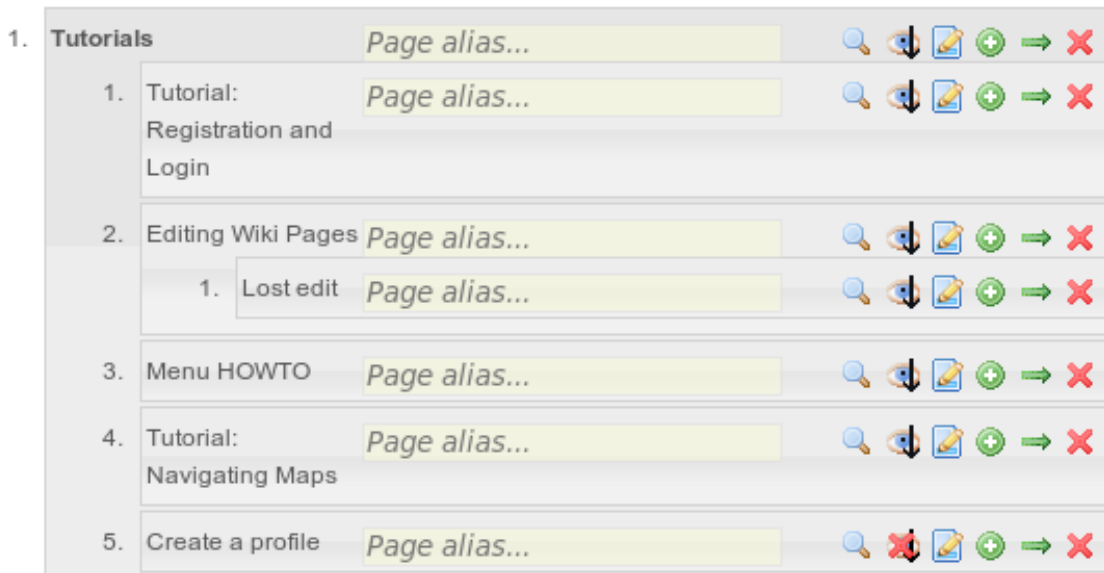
1. Tutorials Page alias...

1. Tutorial: Registration and Login Page alias...

2. Editing Wiki Pages Page alias...

1. Lost edit Page alias...

3. Menu HOWTO Page alias...

4. Tutorial: Navigating Maps Page alias...

5. Create a profile Page alias...